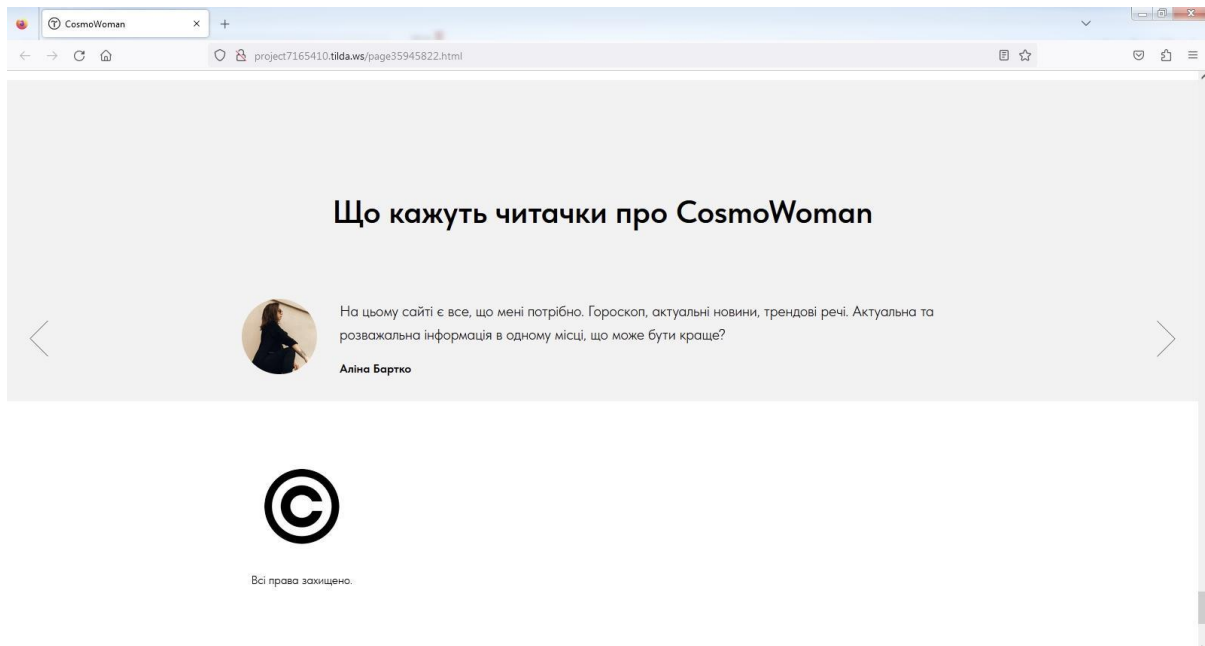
CosmoWoman

project7165410.tilda.ws/page35945822.html

Що кажуть читачки про CosmoWoman

На цьому сайті є все, що мені потрібно. Гороскоп, актуальні новини, трендові речі. Актуальна та розважальна інформація в одному місці, що може бути краще?

Аліна Бартко

©

Всі права захищено.